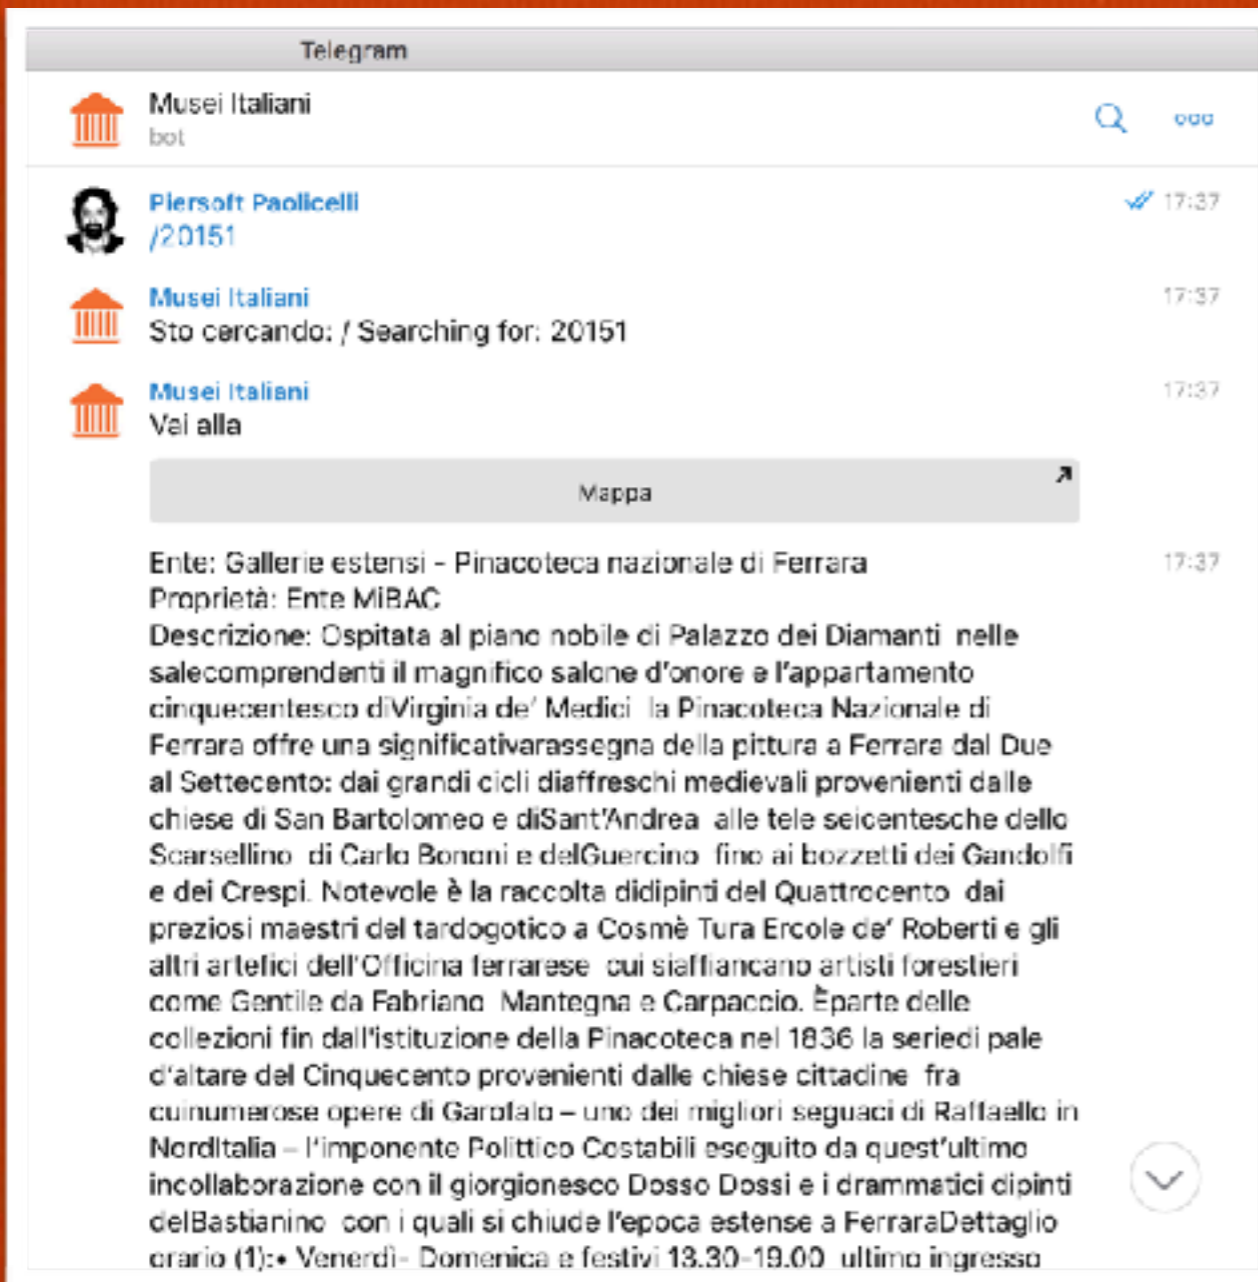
Telegram

Musei Italiani
bot

Piersoft Paolicelli
/20151
17:37

Musei Italiani
Sto cercando: / Searching for: 20151
17:37

Musei Italiani
Vai alla
17:37

Mappa

Ente: Gallerie estensi - Pinacoteca nazionale di Ferrara
17:37
Proprietà: Ente MiBAC
Descrizione: Ospitata al piano nobile di Palazzo dei Diamanti nelle salecomprendenti il magnifico salone d'onore e l'appartamento cinquecentesco diVirginia de' Medici la Pinacoteca Nazionale di Ferrara offre una significativarassegna della pittura a Ferrara dal Due al Settecento: dai grandi cicli diaffreschi medievali provenienti dalle chiese di San Bartolomeo e diSant'Andrea alle tele seicentesche dello Scarsellino di Carlo Bononi e delGuercino fino ai bozzetti dei Gandolfi e dei Crespi. Notevole è la raccolta didipinti del Quattrocento dai preziosi maestri del tardogotico a Cosmè Tura Ercole de' Roberti e gli altri artefici dell'Officina ferrarese cui siaffiancano artisti forestieri come Gentile da Fabriano Mantegna e Carpaccio. Èparte delle collezioni fin dall'istituzione della Pinacoteca nel 1836 la seriedi pale d'altare del Cinquecento provenienti dalle chiese cittadine fra cuinumerose opere di Garofalo – uno dei migliori seguaci di Raffaello in NordItalia – l'imponente Polittico Costabili eseguito da quest'ultimo incollaborazione con il giorgionesco Dosso Dossi e i drammatici dipinti delBastianino con i quali si chiude l'epoca estense a FerraraDettaglio orario (1):• Venerdì- Domenica e festivi 13.30-19.00 ultimo ingresso